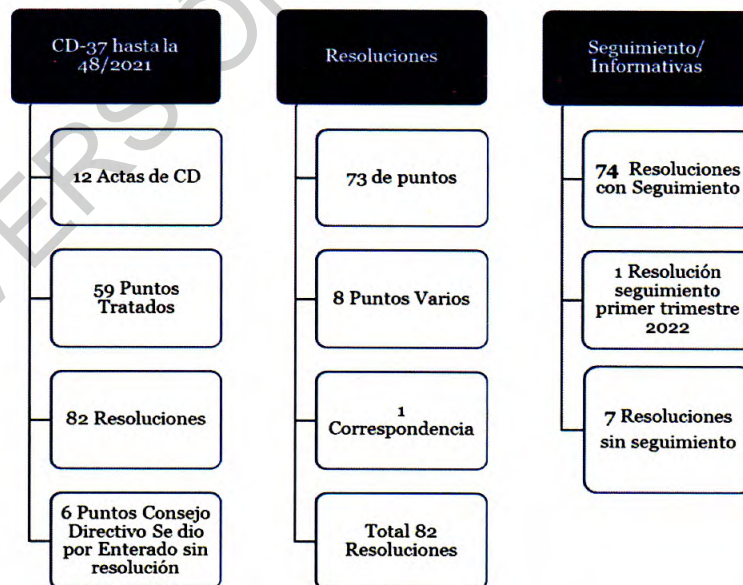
CD-37 hasta la 48/2021

12 Actas de CD

59 Puntos Tratados

82 Resoluciones

6 Puntos Consejo Directivo Se dio por Enterado sin resolución

Resoluciones

73 de puntos

8 Puntos Varios

1 Correspondencia

Total 82 Resoluciones

Seguimiento/ Informativas

74 Resoluciones con Seguimiento

1 Resolución seguimiento primer trimestre 2022

7 Resoluciones sin seguimiento